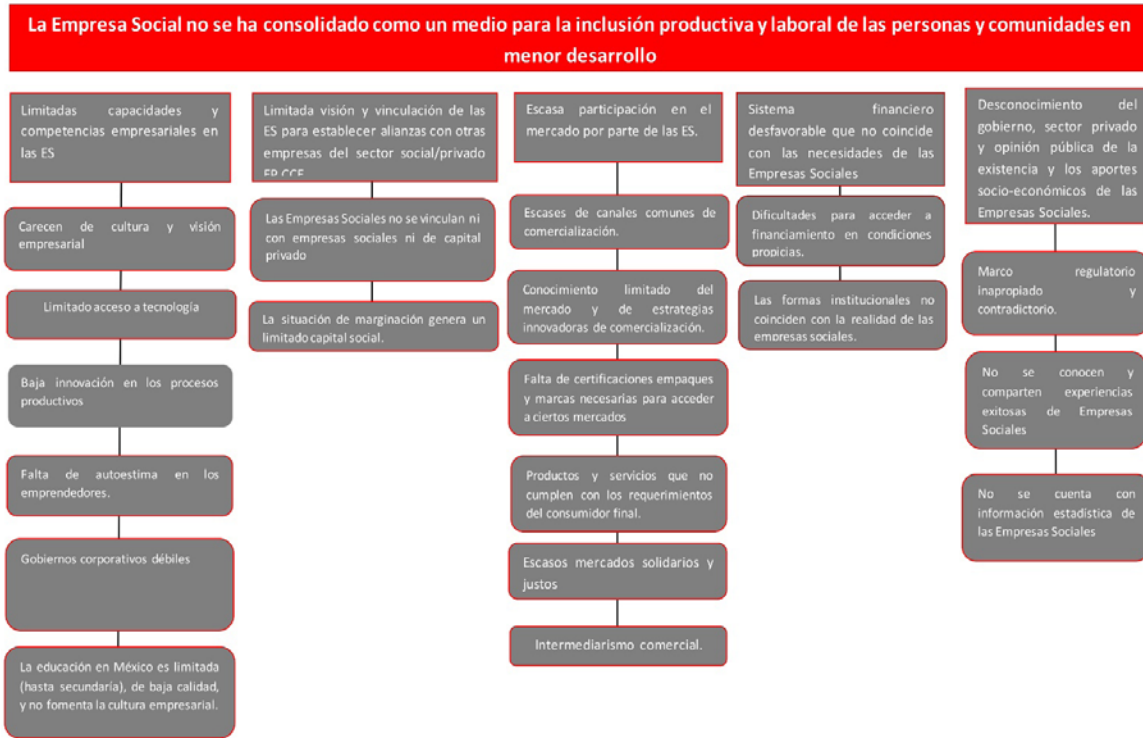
La Empresa Social no se ha consolidado como un medio para la inclusión productiva y laboral de las personas y comunidades en menor desarrollo

Limitadas capacidades y competencias empresariales en las ES

Carecen de cultura y visión empresarial

Limitado acceso a tecnología

Baja innovación en los procesos productivos

Falta de autoestima en los emprendedores.

Gobiernos corporativos débiles

La educación en México es limitada (hasta secundaria), de baja calidad, y no fomenta la cultura empresarial.

Limitada visión y vinculación de las ES para establecer alianzas con otras empresas del sector social/privado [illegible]

Las Empresas Sociales no se vinculan ni con empresas sociales ni de capital privado

La situación de marginación genera un limitado capital social.

Escasa participación en el mercado por parte de las ES.

Escases de canales comunes de comercialización.

Conocimiento limitado del mercado y de estrategias innovadoras de comercialización.

Falta de certificaciones empaques y marcas necesarias para acceder a ciertos mercados

Productos y servicios que no cumplen con los requerimientos del consumidor final.

Escasos mercados solidarios y justos

Intermediarismo comercial.

Sistema financiero desfavorable que no coincide con las necesidades de las Empresas Sociales

Dificultades para acceder a financiamiento en condiciones propicias.

Las formas institucionales no coinciden con la realidad de las empresas sociales.

Desconocimiento del gobierno, sector privado y opinión pública de la existencia y los aportes socio-económicos de las Empresas Sociales.

Marco regulatorio inapropiado y contradictorio.

No se conocen y comparten experiencias exitosas de Empresas Sociales

No se cuenta con información estadística de las Empresas Sociales